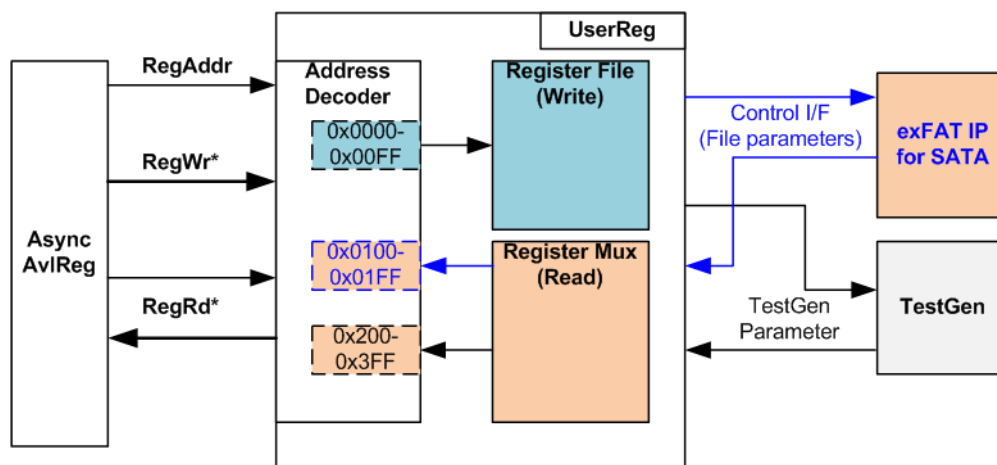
UserReg

RegAddr

RegWr*

RegRd*

Async AvlReg

Address Decoder

0x0000-0x00FF

0x0100-0x01FF

0x200-0x3FF

Register File (Write)

Register Mux (Read)

Control I/F (File parameters)

exFAT IP for SATA

TestGen Parameter

TestGen